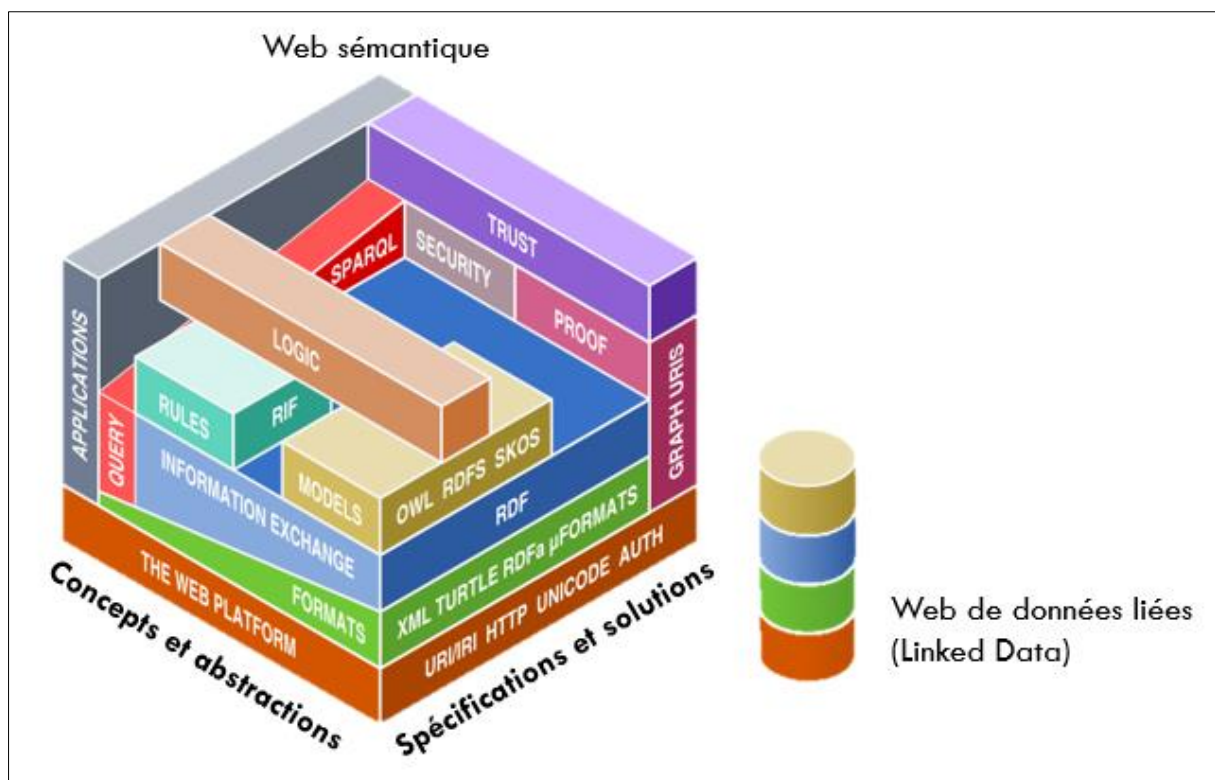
Web sémantique

APPLICATIONS

TRUST

SPARQL

SECURITY

PROOF

LOGIC

GRAPH URIS

RULES

RIF

QUERY

INFORMATION EXCHANGE

MODELS

OWL RDFS SKOS

RDF

THE WEB PLATFORM

FORMATS

XML TURTLE RDFa µFORMATS

URI/IRI HTTP UNICODE AUTH

Concepts et abstractions

Spécifications et solutions

Web de données liées (Linked Data)